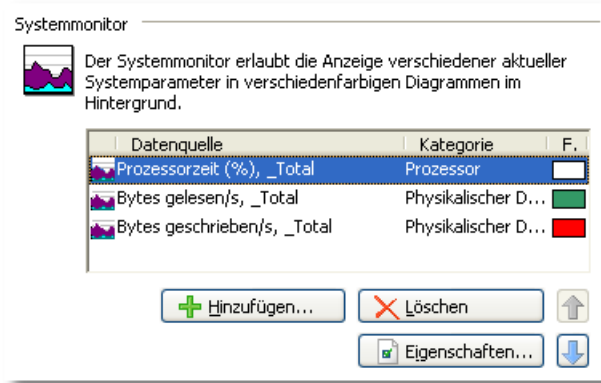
Systemmonitor

Der Systemmonitor erlaubt die Anzeige verschiedener aktueller Systemparameter in verschiedenfarbigen Diagrammen im Hintergrund.

| Datenquelle | Kategorie | F. |
|---|---|---|
| Prozessorzeit (%), _Total | Prozessor | |
| Bytes gelesen/s, _Total | Physikalischer D... | |
| Bytes geschrieben/s, _Total | Physikalischer D... | |

Hinzufügen... Löschen

Eigenschaften...